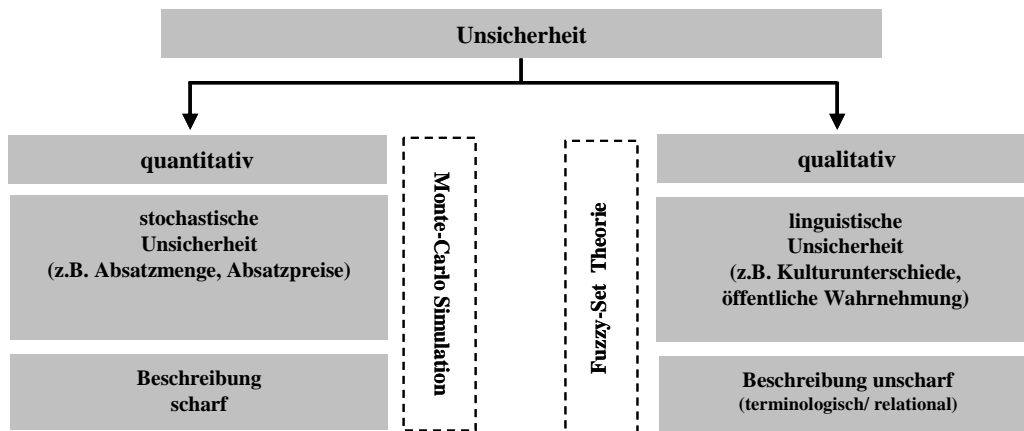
Unsicherheit

quantitativ

stochastische Unsicherheit (z.B. Absatzmenge, Absatzpreise)

Beschreibung scharf

Monte-Carlo Simulation

Fuzzy-Set Theorie

qualitativ

linguistische Unsicherheit (z.B. Kulturunterschiede, öffentliche Wahrnehmung)

Beschreibung unscharf (terminologisch/ relational)